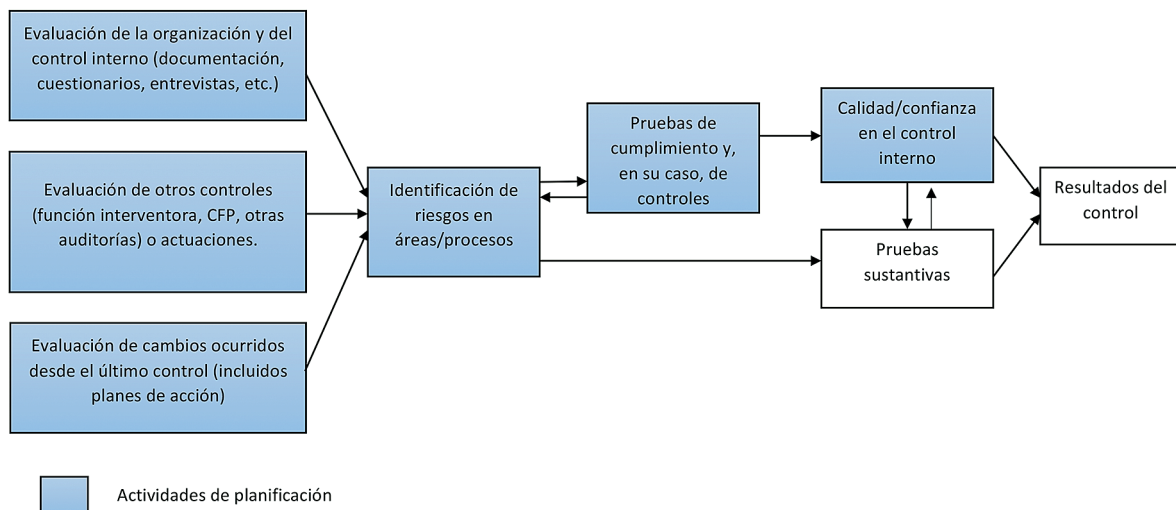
Evaluación de la organización y del control interno (documentación, cuestionarios, entrevistas, etc.)

Evaluación de otros controles (función interventora, CFP, otras auditorías) o actuaciones.

Evaluación de cambios ocurridos desde el último control (incluidos planes de acción)

Identificación de riesgos en áreas/procesos

Pruebas de cumplimiento y, en su caso, de controles

Calidad/confianza en el control interno

Pruebas sustantivas

Resultados del control

Actividades de planificación